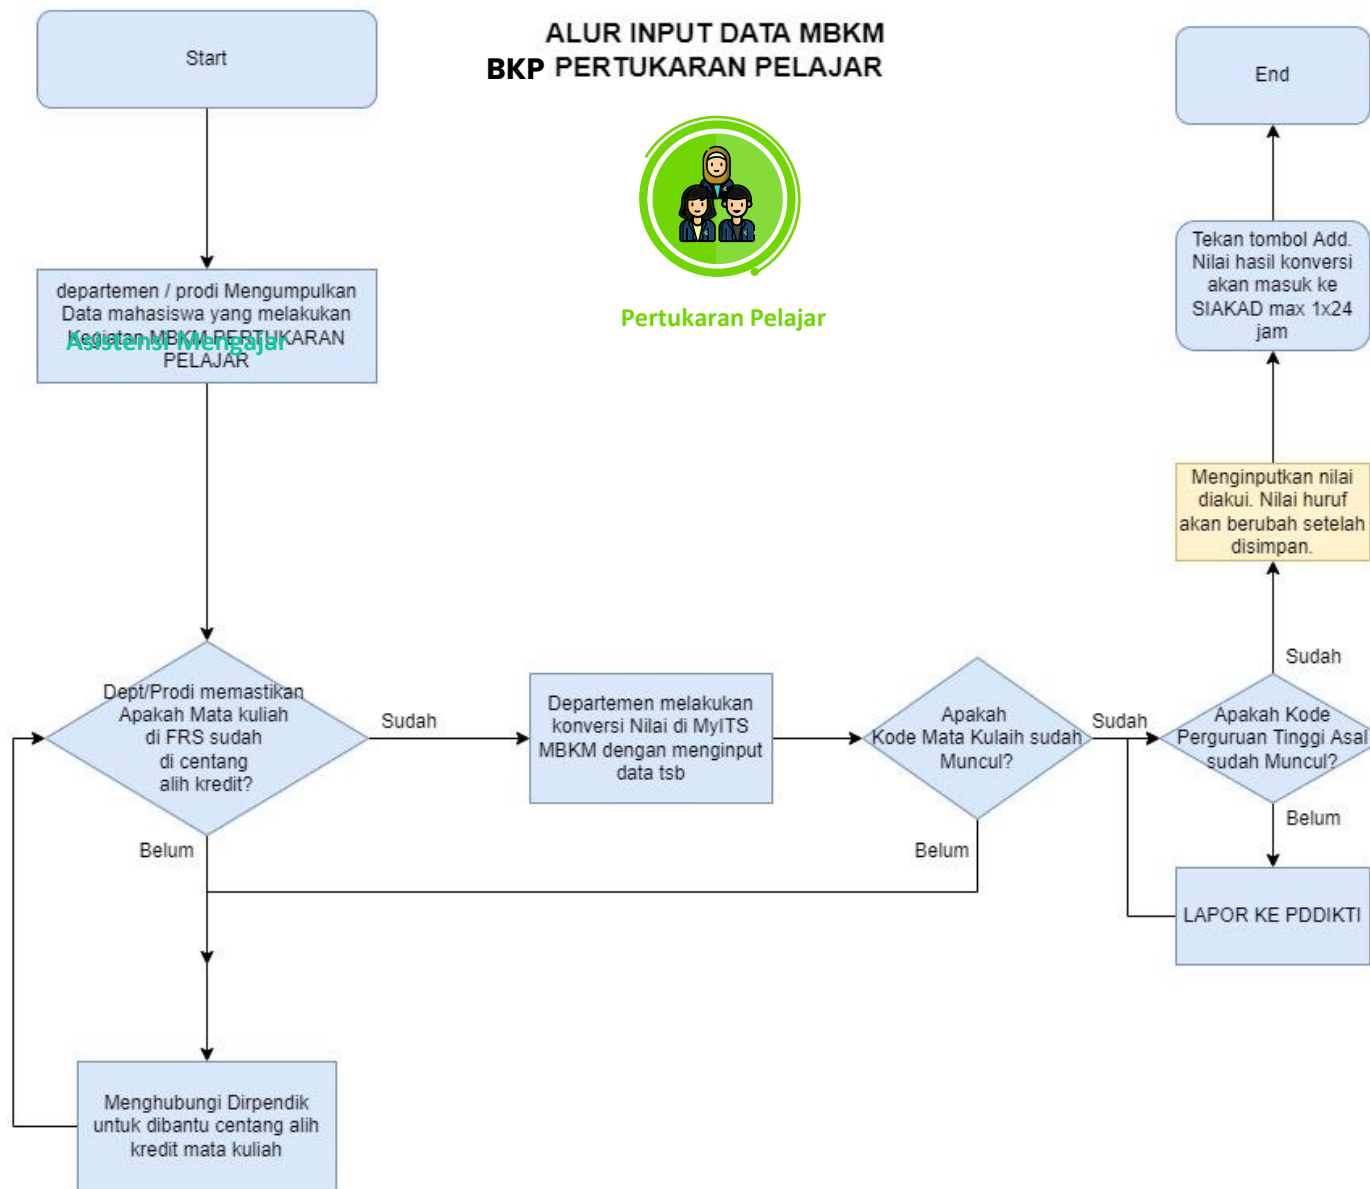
ALUR INPUT DATA MBKM

BKP PERTUKARAN PELAJAR

Start

End

Pertukaran Pelajar

departemen / prodi Mengumpulkan Data mahasiswa yang melakukan Kegiatan MBKM PERTUKARAN PELAJAR

Asistensi Mengajar

Tekan tombol Add. Nilai hasil konversi akan masuk ke SIAKAD max 1x24 jam

Menginputkan nilai diakui. Nilai huruf akan berubah setelah disimpan.

Sudah

Dept/Prodi memastikan Apakah Mata kuliah di FRS sudah di centang alih kredit?

Sudah

Departemen melakukan konversi Nilai di MyITS MBKM dengan menginput data tsb

Apakah Kode Mata Kulaih sudah Muncul?

Sudah

Apakah Kode Perguruan Tinggi Asal sudah Muncul?

Belum

Belum

Belum

LAPOR KE PDDIKTI

Menghubungi Dirpendik untuk dibantu centang alih kredit mata kuliah